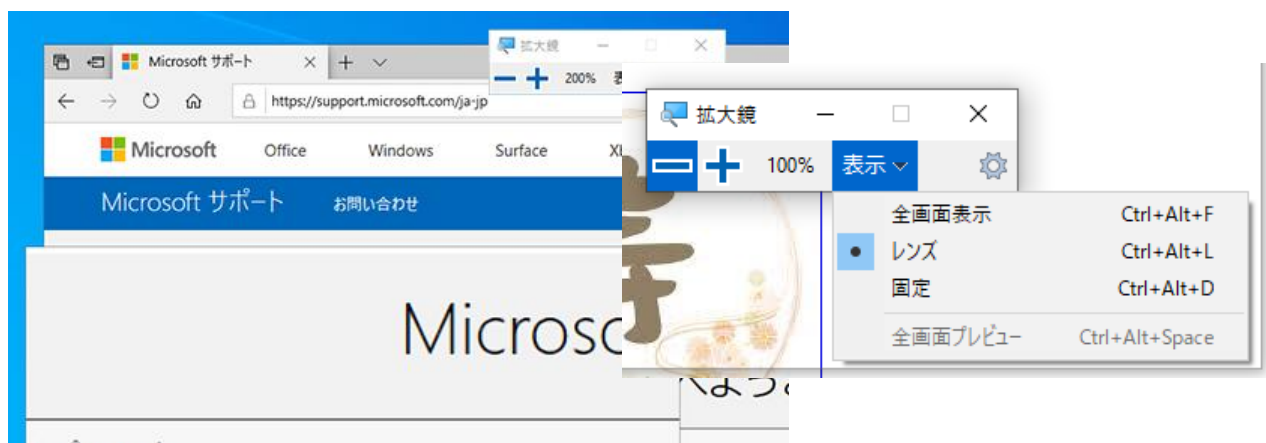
Microsoft サポート
https://support.microsoft.com/ja-jp
Microsoft
Office
Windows
Surface
Microsoft サポート
お問い合わせ
Microsof
拡大鏡
200%
拡大鏡
100%
表示
全画面表示 Ctrl+Alt+F
レンズ Ctrl+Alt+L
固定 Ctrl+Alt+D
全画面プレビュー Ctrl+Alt+Space